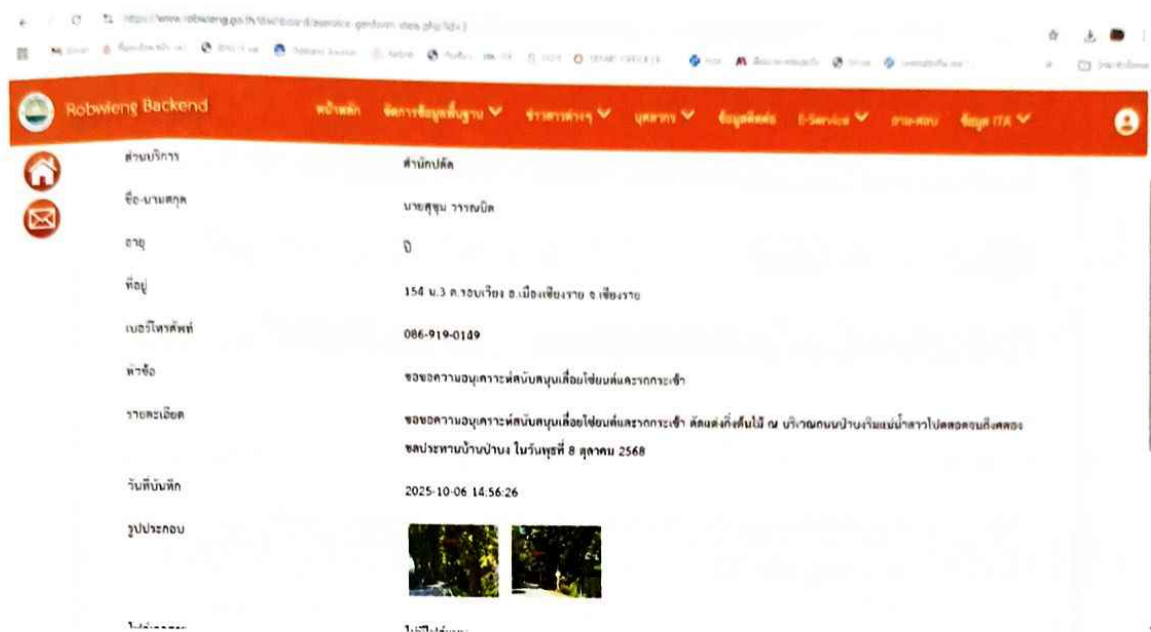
Robwieng Backend

หน้าหลัก จัดการข้อมูลพื้นฐาน ข่าวสารต่างๆ บุคลากร ข้อมูลติดต่อ E-Service ถาม-ตอบ ข้อมูล ITA

ส่วนบริการ สำนักปลัด

ชื่อ-นามสกุล นายสุชุน วรรณบัติ

อายุ ปี

ที่อยู่ 154 ม.3 ต.รอบเวียง อ.เมืองเชียงราย จ.เชียงราย

เบอร์โทรศัพท์ 086-919-0149

หัวข้อ ขอขอความอนุเคราะห์สนับสนุนเลื่อยโซ่ยนต์และรถกระเช้า

รายละเอียด ขอขอความอนุเคราะห์สนับสนุนเลื่อยโซ่ยนต์และรถกระเช้า ตัดแต่งกิ่งต้นไม้ ณ บริเวณถนนบ้านริมแม่น้ำลาวไปตลอดจนถึงคลองชลประทานบ้านป่าบง ในวันพุธที่ 8 ตุลาคม 2568

วันที่บันทึก 2025-10-06 14:56:26

รูปประกอบ

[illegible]